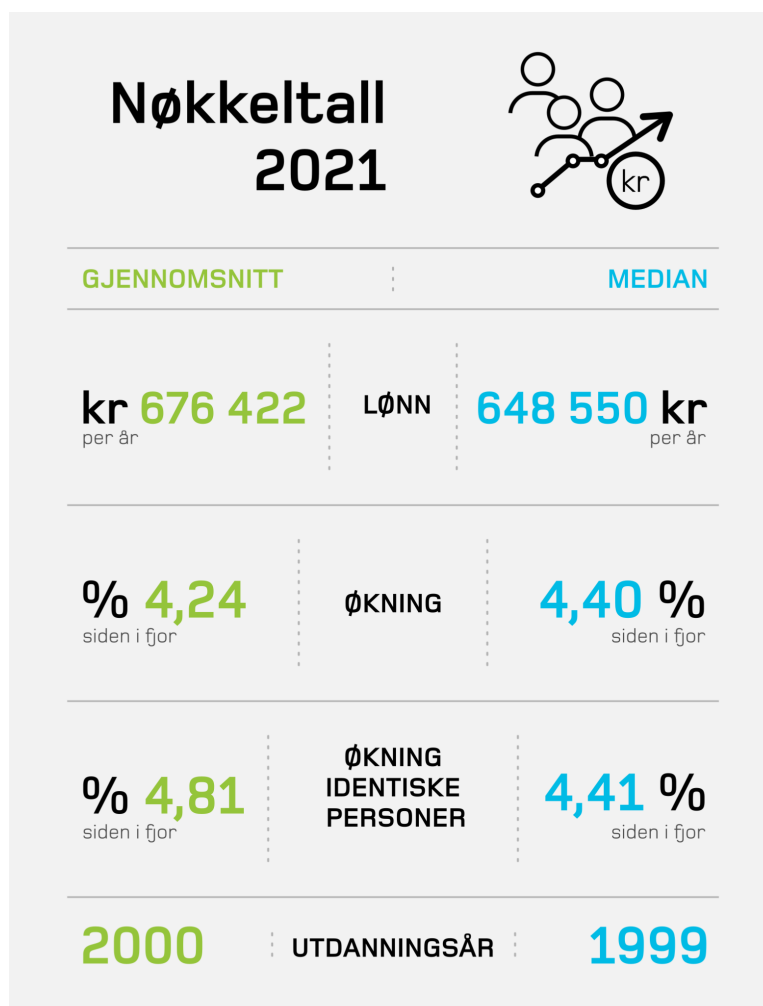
Nøkkeltall
2021

kr

GJENNOMSNITT | MEDIAN

| GJENNOMSNITT | | MEDIAN |
|---|---|---|
| kr 676 422 per år | LØNN | 648 550 kr per år |
| % 4,24 siden i fjor | ØKNING | 4,40 % siden i fjor |
| % 4,81 siden i fjor | ØKNING IDENTISKE PERSONER | 4,41 % siden i fjor |
| 2000 | UTDANNINGSÅR | 1999 |